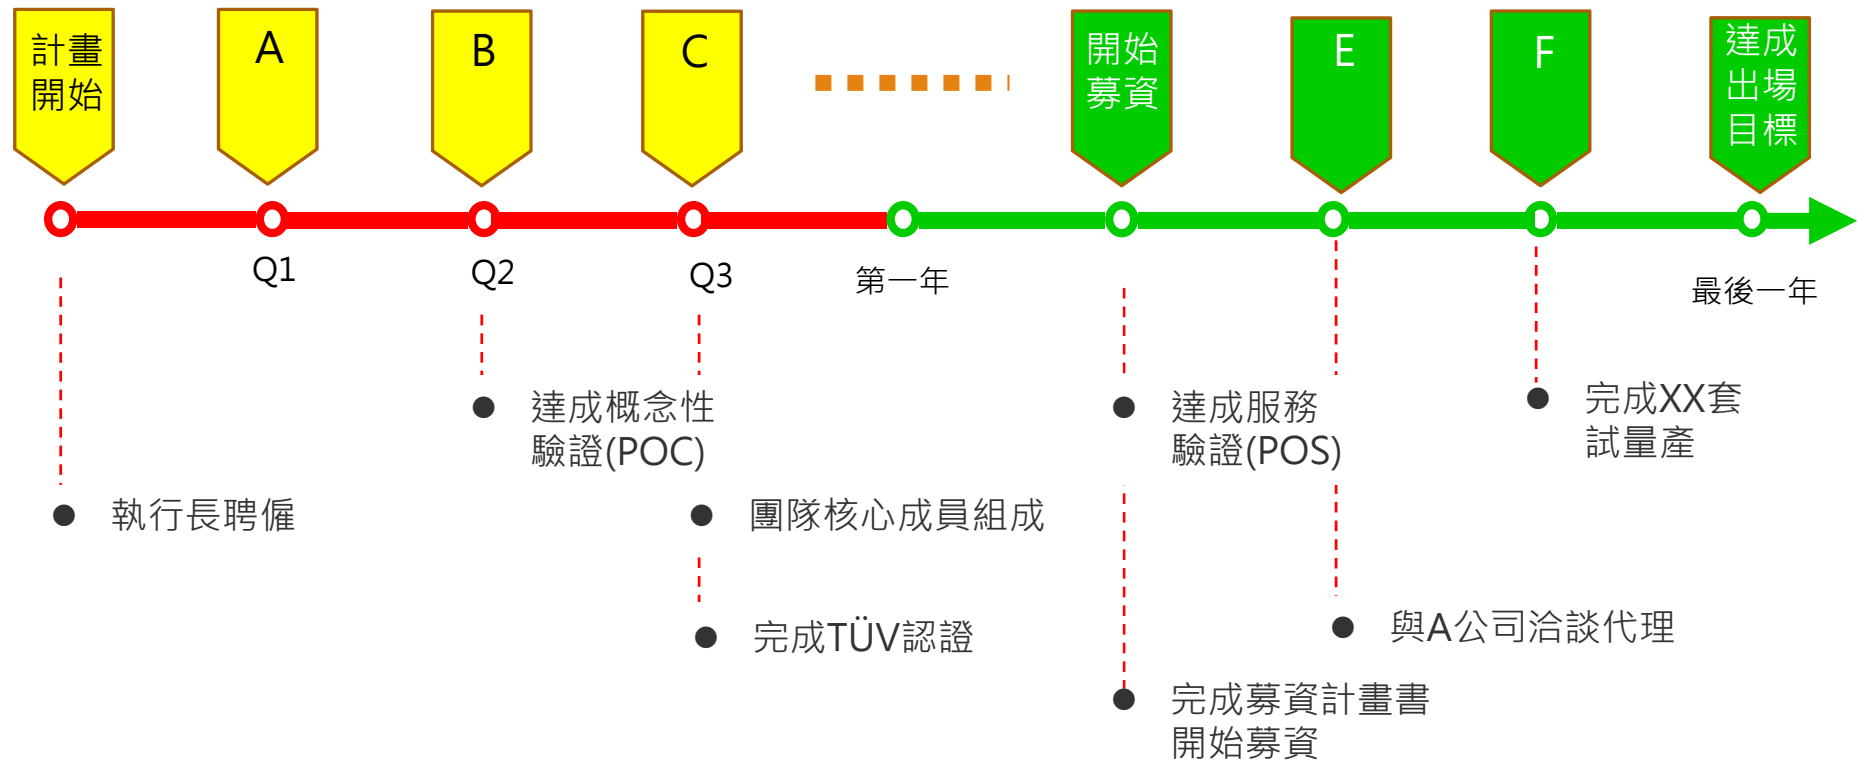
計畫開始

A

B

C

開始募資

E

F

達成出場目標

Q1

Q2

Q3

第一年

最後一年

達成概念性驗證(POC)

達成服務驗證(POS)

完成XX套試量產

執行長聘僱

團隊核心成員組成

完成TÜV認證

與A公司洽談代理

完成募資計畫書
開始募資